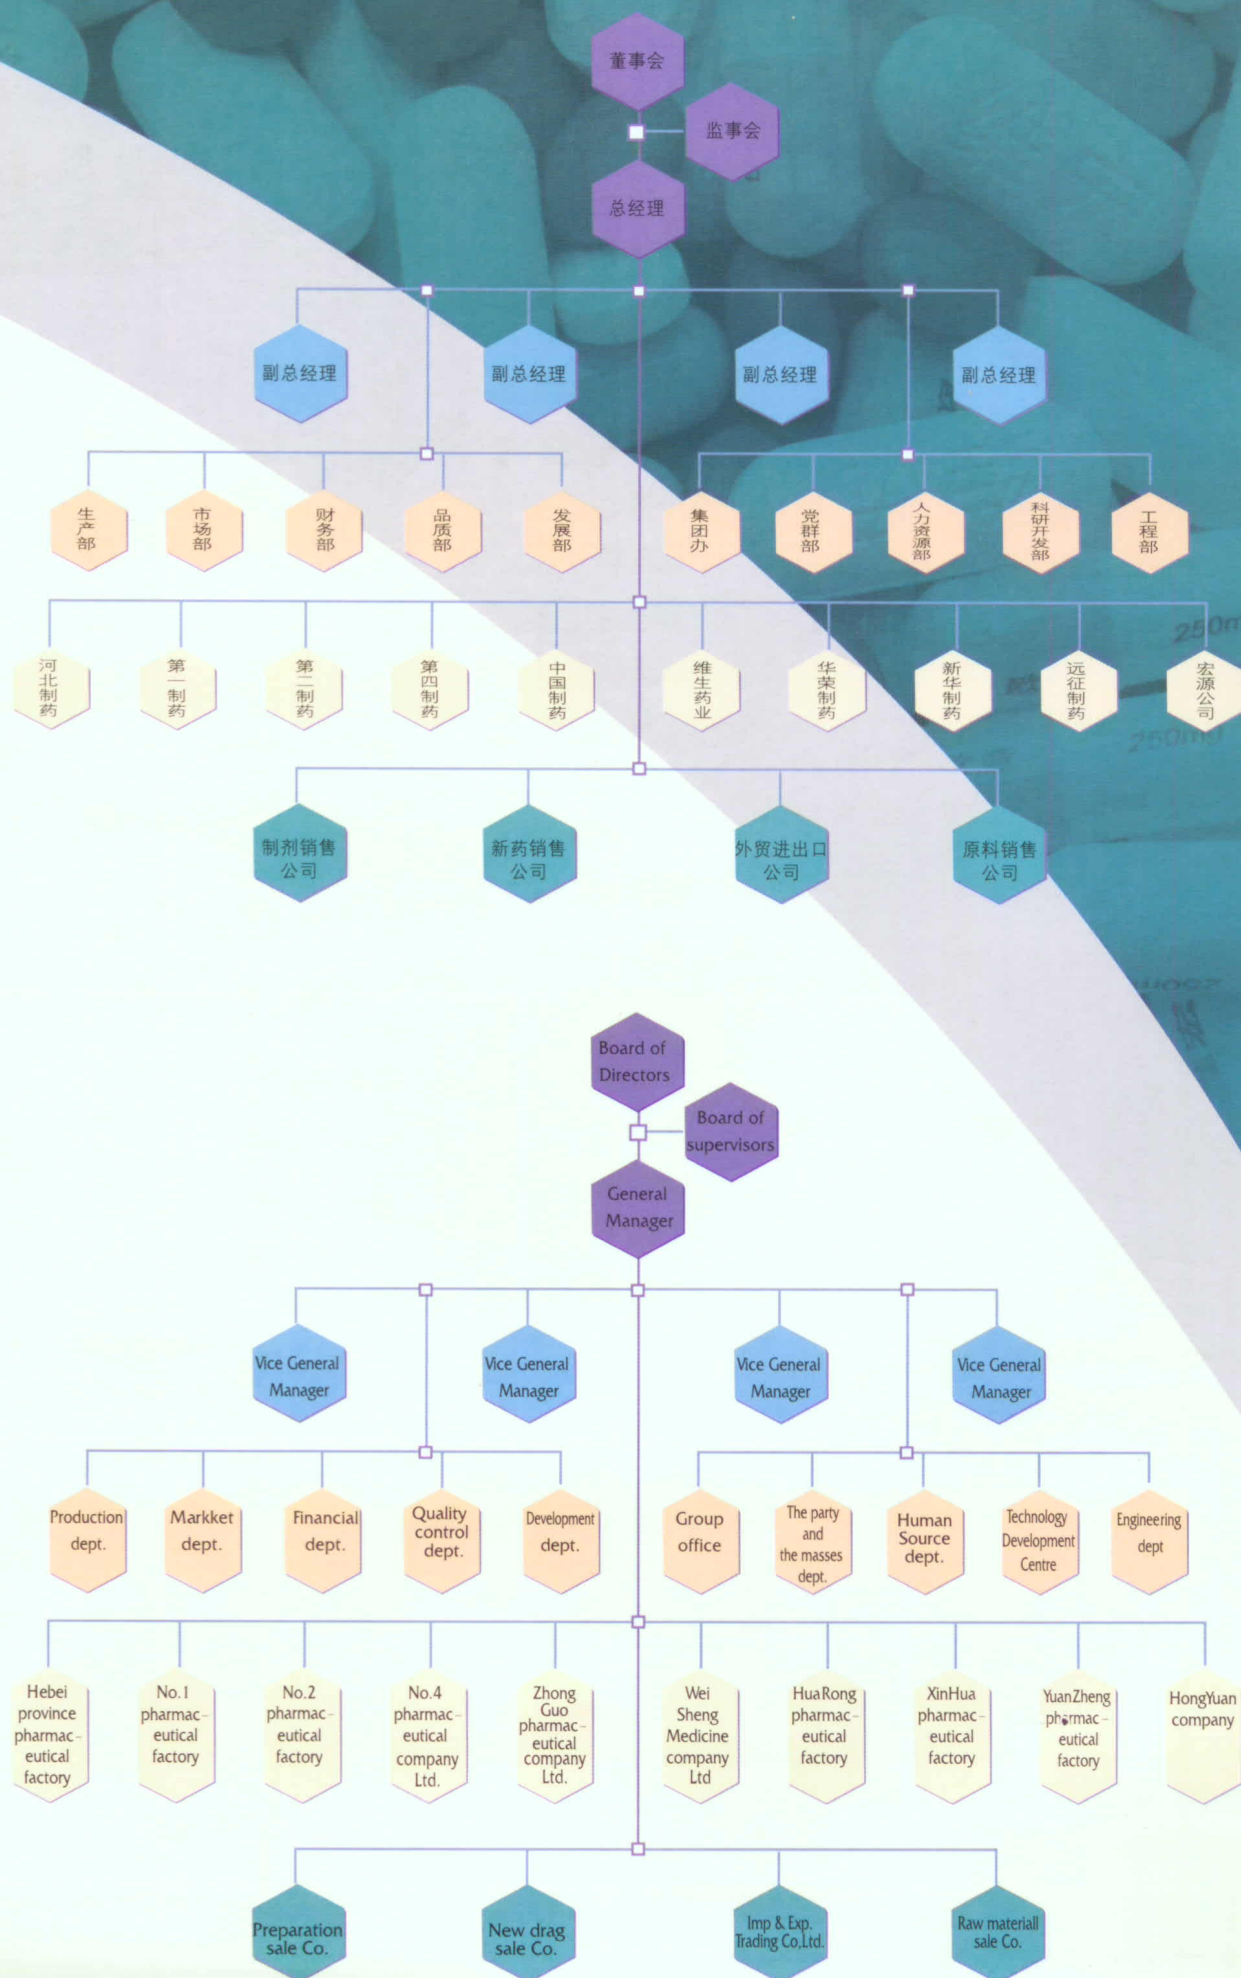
董事会

监事会

总经理

副总经理

副总经理

副总经理

副总经理

生产部

市场部

财务部

品质部

发展部

集团办

党群部

人力资源部

科研开发部

工程部

河北制药

第一制药

第二制药

第四制药

中国制药

维生药业

华荣制药

新华制药

远征制药

宏源公司

250ml

250ml

制剂销售公司

新药销售公司

外贸进出口公司

原料销售公司

Board of Directors

Board of supervisors

General Manager

Vice General Manager

Vice General Manager

Vice General Manager

Vice General Manager

Production dept.

Markket dept.

Financial dept.

Quality control dept.

Development dept.

Group office

The party and the masses dept.

Human Source dept.

Technology Development Centre

Engineering dept

Hebei province pharmaceutical factory

No.1 pharmaceutical factory

No.2 pharmaceutical factory

No.4 pharmaceutical company Ltd.

Zhong Guo pharmaceutical company Ltd.

Wei Sheng Medicine company Ltd

HuaRong pharmaceutical factory

XinHua pharmaceutical factory

YuanZheng pharmaceutical factory

HongYuan company

Preparation sale Co.

New drag sale Co.

Imp & Exp. Trading Co.Ltd.

Raw materiall sale Co.